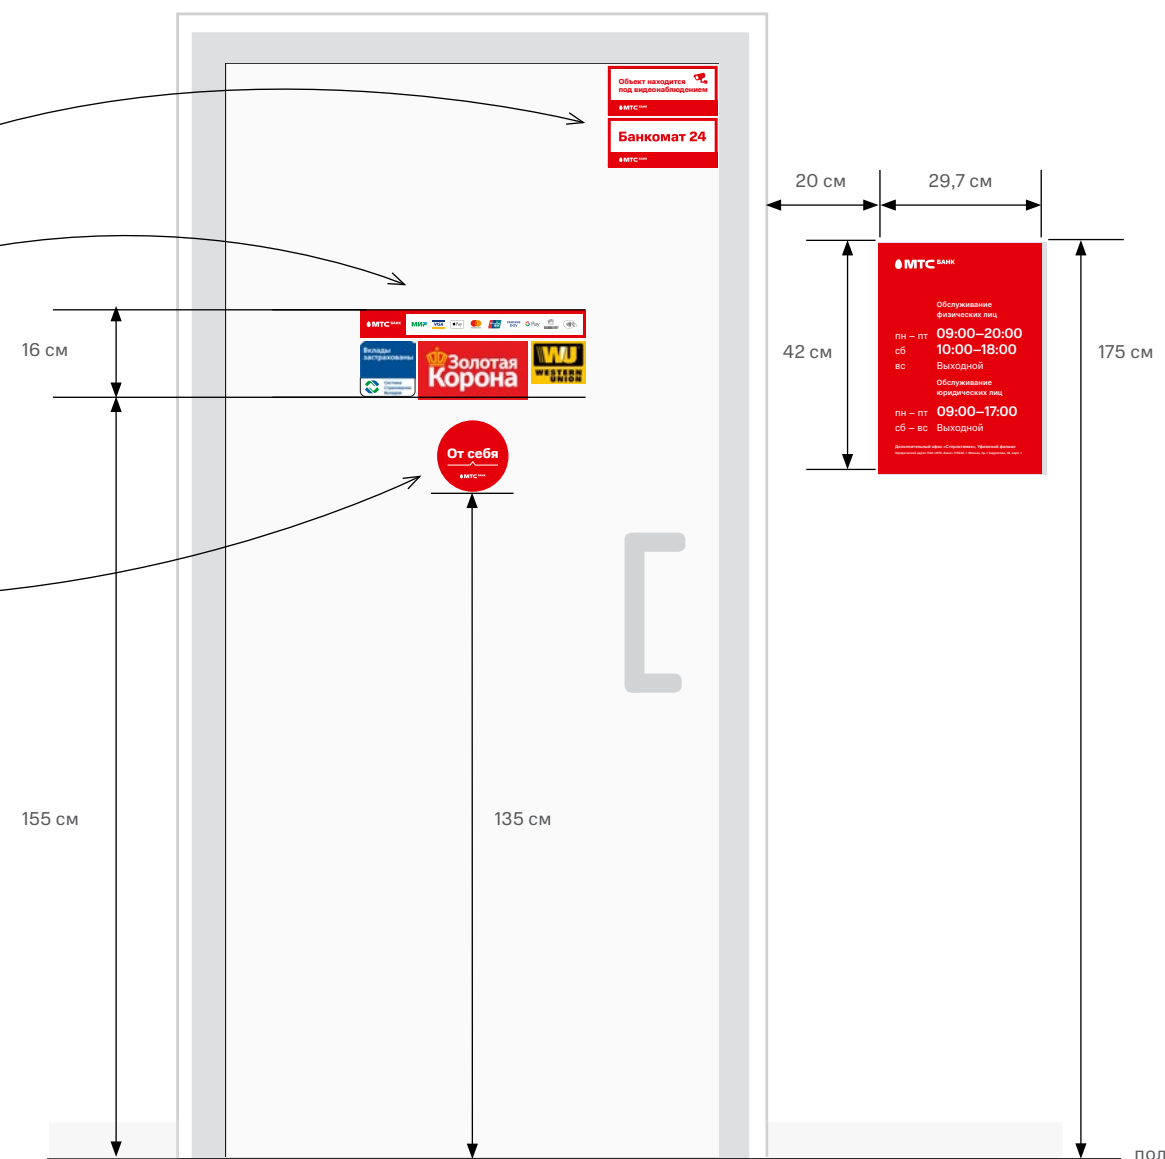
Объект находится под видеонаблюдением
МТС БАНК

Банкомат 24
МТС БАНК

20 см
29,7 см

МТС БАНК

Обслуживание физических лиц
пн – пт 09:00–20:00
сб 10:00–18:00
вс Выходной

Обслуживание юридических лиц
пн – пт 09:00–17:00
сб – вс Выходной

Дополнительный офис «Стерлитамак», Уфимский филиал
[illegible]

42 см
175 см

16 см

МТС БАНК МИР VISA Pay G Pay

Вклады застрахованы
Система страхования вкладов

Золотая Корона

WU WESTERN UNION

От себя
МТС БАНК

155 см
135 см

пол